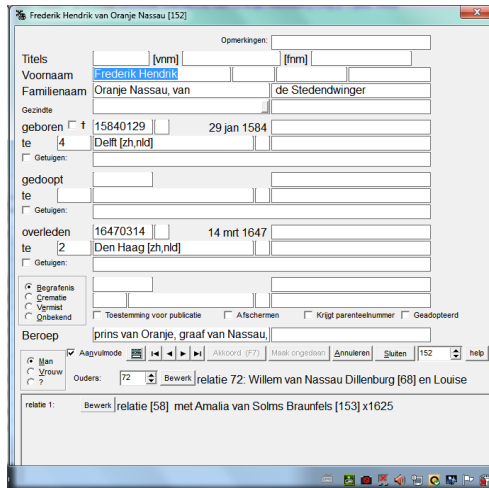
Frederik Hendrik van Oranje Nassau [152]

Opmerkingen:

Titels [vnm] [fnm]

Voornaam Frederik Hendrik

Familienaam Oranje Nassau, van de Stedendwinger

Gezindte

geboren † 15840129 29 jan 1584

te 4 Delft [zh,nld]

Getuigen:

gedoopt

te

Getuigen:

overleden 16470314 14 mrt 1647

te 2 Den Haag [zh,nld]

Getuigen:

Begrafenis
Crematie
Vermist
Onbekend

Toestemming voor publicatie Afschermen Krijgt parenteelnummer Geadopteerd

Beroep prins van Oranje, graaf van Nassau,

Man
Vrouw
?

Aanvulmode Akkoord (F7) Maak ongedaan Annuleren Sluiten 152 help

Ouders: 72 Bewerk relatie 72: Willem van Nassau Dillenburg [68] en Louise

relatie 1: Bewerk relatie [58] met Amalia van Solms Braunfels [153] x1625